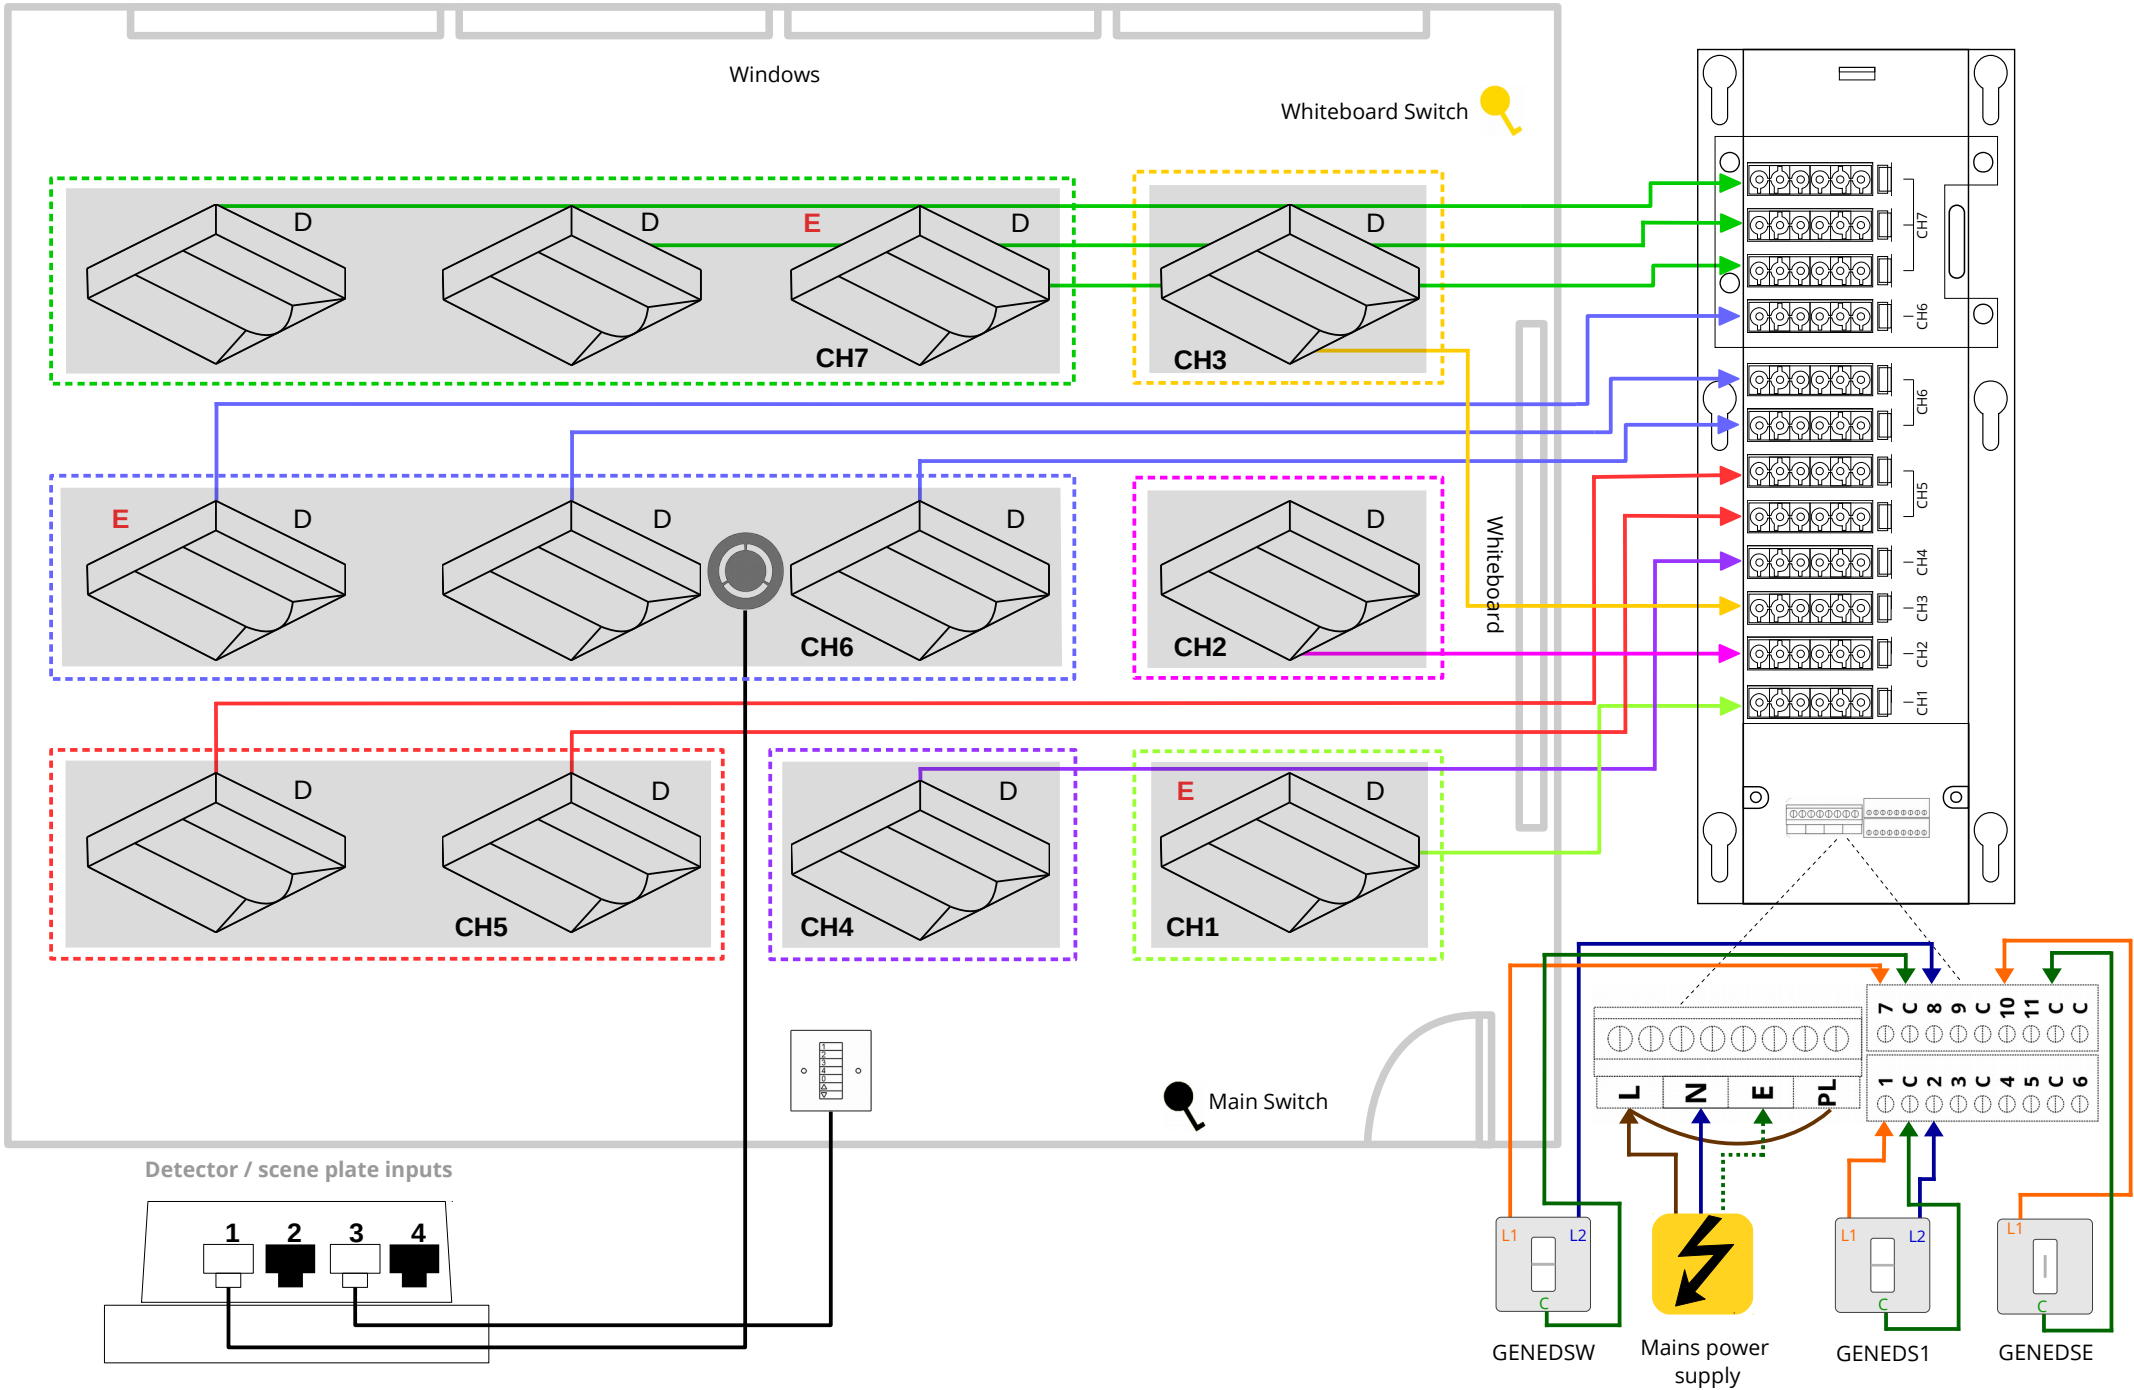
Windows

Whiteboard Switch

D D E D D
CH7 CH3

E D D D D
CH6 CH2

D D D E D
CH5 CH4 CH1

Whiteboard

CH7
CH6
CH6
CH5
CH4
CH3
CH2
CH1

Main Switch

Detector / scene plate inputs

1 2 3 4

L N E PL

7 C 8 9 C 10 11 C C
1 C 2 3 C 4 5 C 6

L1 L2 C
GENEDSW

Mains power supply

L1 L2 C
GENEDS1

L1 C
GENEDSE